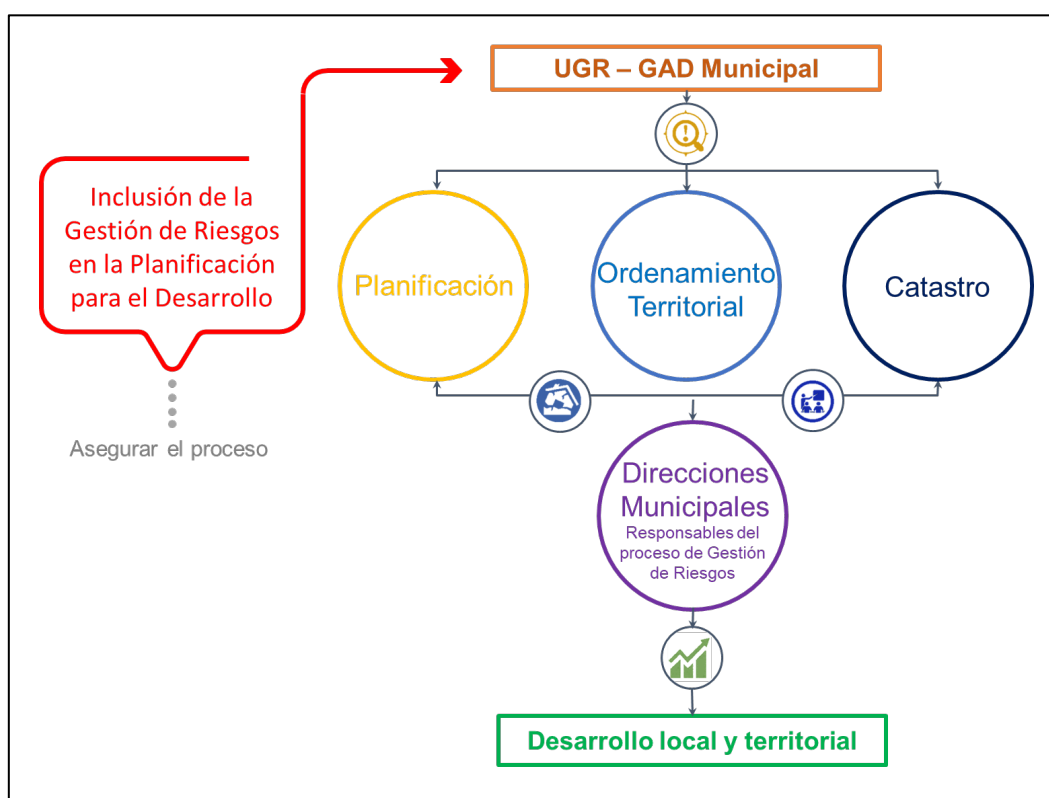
Inclusión de la Gestión de Riesgos en la Planificación para el Desarrollo

Asegurar el proceso

UGR – GAD Municipal

Planificación

Ordenamiento Territorial

Catastro

Direcciones Municipales
Responsables del proceso de Gestión de Riesgos

Desarrollo local y territorial